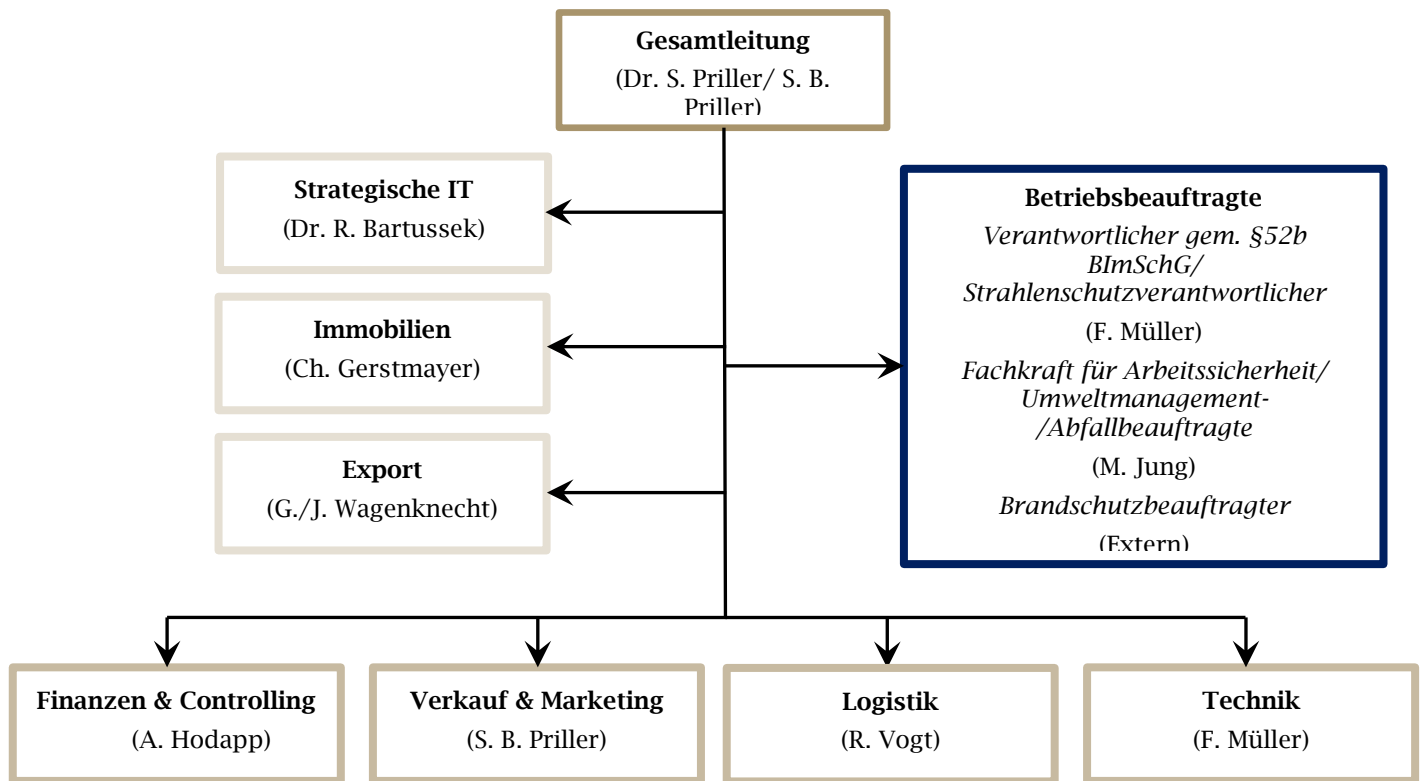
Gesamtleitung
(Dr. S. Priller/ S. B. Priller)

Strategische IT
(Dr. R. Bartussek)

Immobilien
(Ch. Gerstmayer)

Export
(G./J. Wagenknecht)

Betriebsbeauftragte
Verantwortlicher gem. §52b BImSchG/ Strahlenschutzverantwortlicher
(F. Müller)
Fachkraft für Arbeitssicherheit/ Umweltmanagement- /Abfallbeauftragte
(M. Jung)
Brandschutzbeauftragter
(Extern)

Finanzen & Controlling
(A. Hodapp)

Verkauf & Marketing
(S. B. Priller)

Logistik
(R. Vogt)

Technik
(F. Müller)